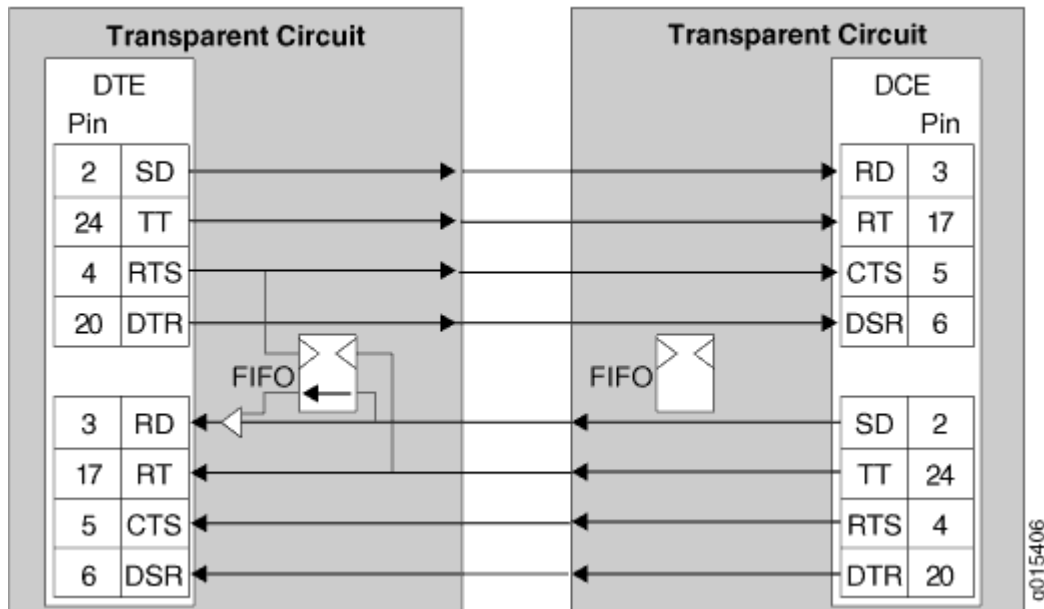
Transparent Circuit

DTE
Pin

| 2 | SD |
|---|---|
| 24 | TT |
| 4 | RTS |
| 20 | DTR |

FIFO

| 3 | RD |
|---|---|
| 17 | RT |
| 5 | CTS |
| 6 | DSR |

Transparent Circuit

DCE
Pin

| RD | 3 |
|---|---|
| RT | 17 |
| CTS | 5 |
| DSR | 6 |

FIFO

| SD | 2 |
|---|---|
| TT | 24 |
| RTS | 4 |
| DTR | 20 |

g015406